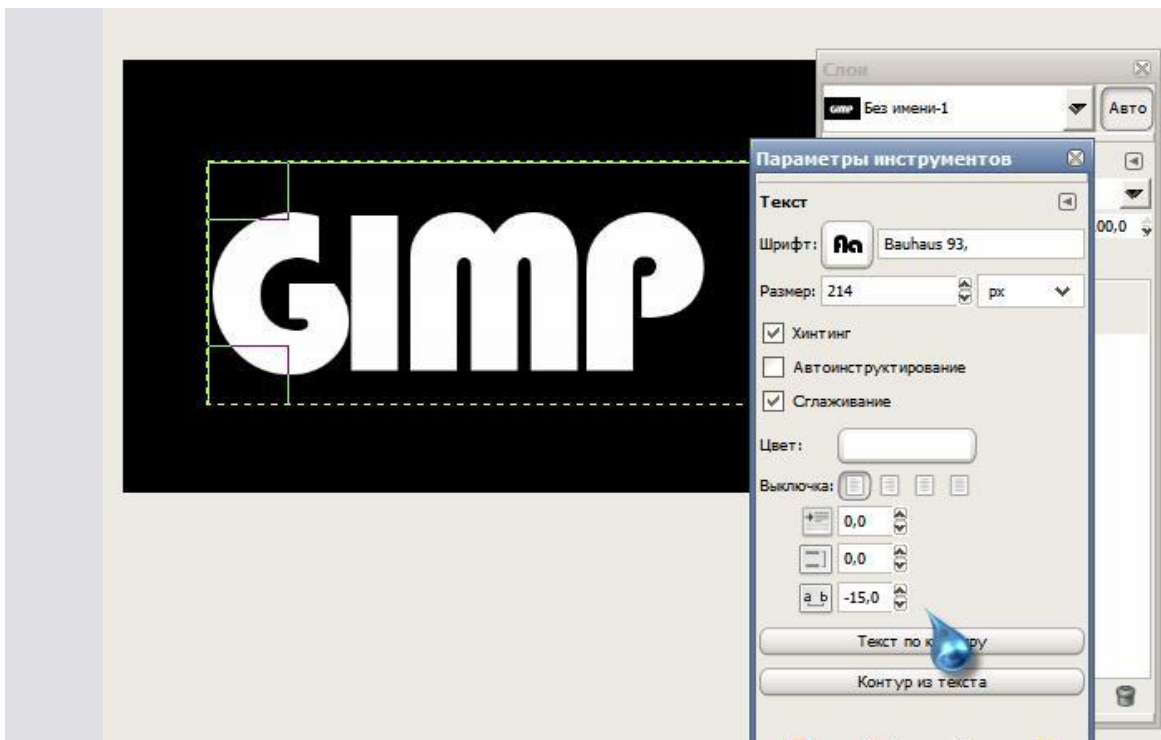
GIMP

Слои
GIMP Без имени-1
Авто
00,0

Параметры инструментов
Текст
Шрифт: Aa Bauhaus 93,
Размер: 214 px
Хинтинг
Автоинструктирование
Сглаживание
Цвет:
Выключка:
0,0
0,0
a b -15,0
Текст по к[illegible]ру
Контур из текста